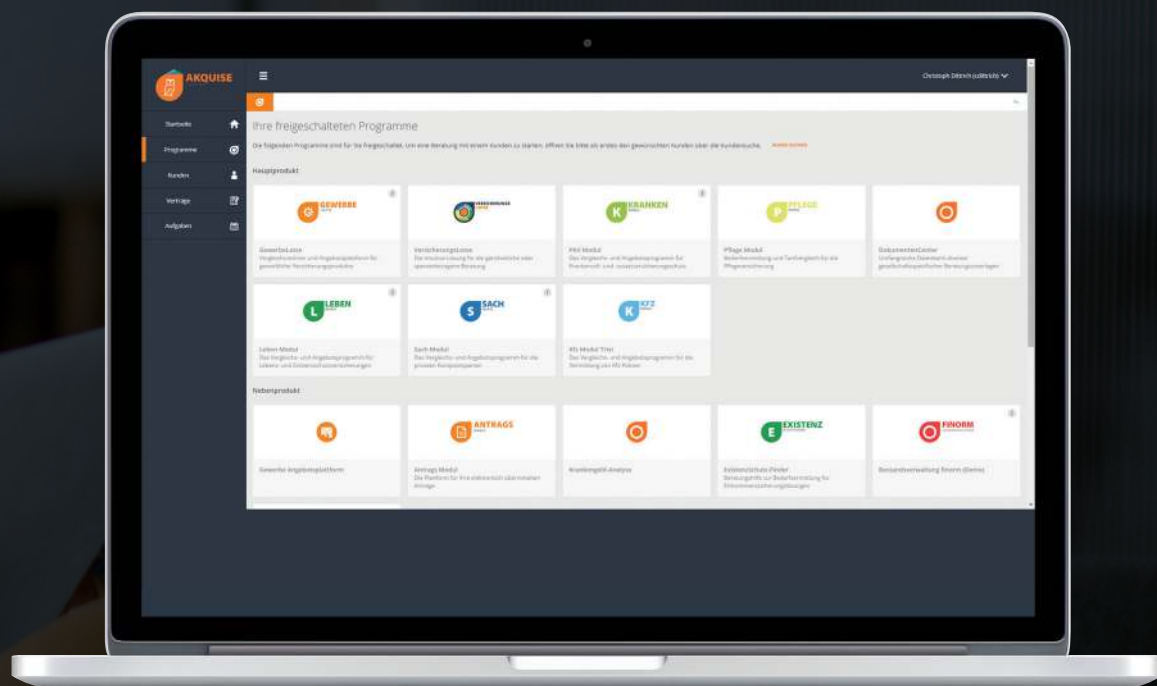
AKQUISE

Startseite
Programme
Kunden
Verträge
Aufgaben

Christoph Dittrich (sdittrich)

Ihre freigeschalteten Programme

Die folgenden Programme sind für Sie freigeschaltet. Um eine Beratung mit einem Kunden zu starten, öffnen Sie bitte ob erstes den gewünschten Kunden über die Kundensuche. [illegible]

Hauptprodukt

GEWERBE
GewerbeLotse
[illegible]

VERSICHERUNGS
VersicherungsLotse
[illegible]

KRANKEN
PKV Modul
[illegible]

PFLEGE
Pflege Modul
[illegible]

DokumentenCenter
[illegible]

LEBEN
Leben Modul
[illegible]

SACH
Sach Modul
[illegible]

KFZ
Kfz Modul Trier
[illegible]

Nebenprodukt

Gewerbe Angebotsplattform

ANTRAGS
Antrags Modul
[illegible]

Krankengeld-Analyse

EXISTENZ
Existenzschutz-Finder
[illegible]

FINORM
Bestandsverwaltung finorm (Demo)